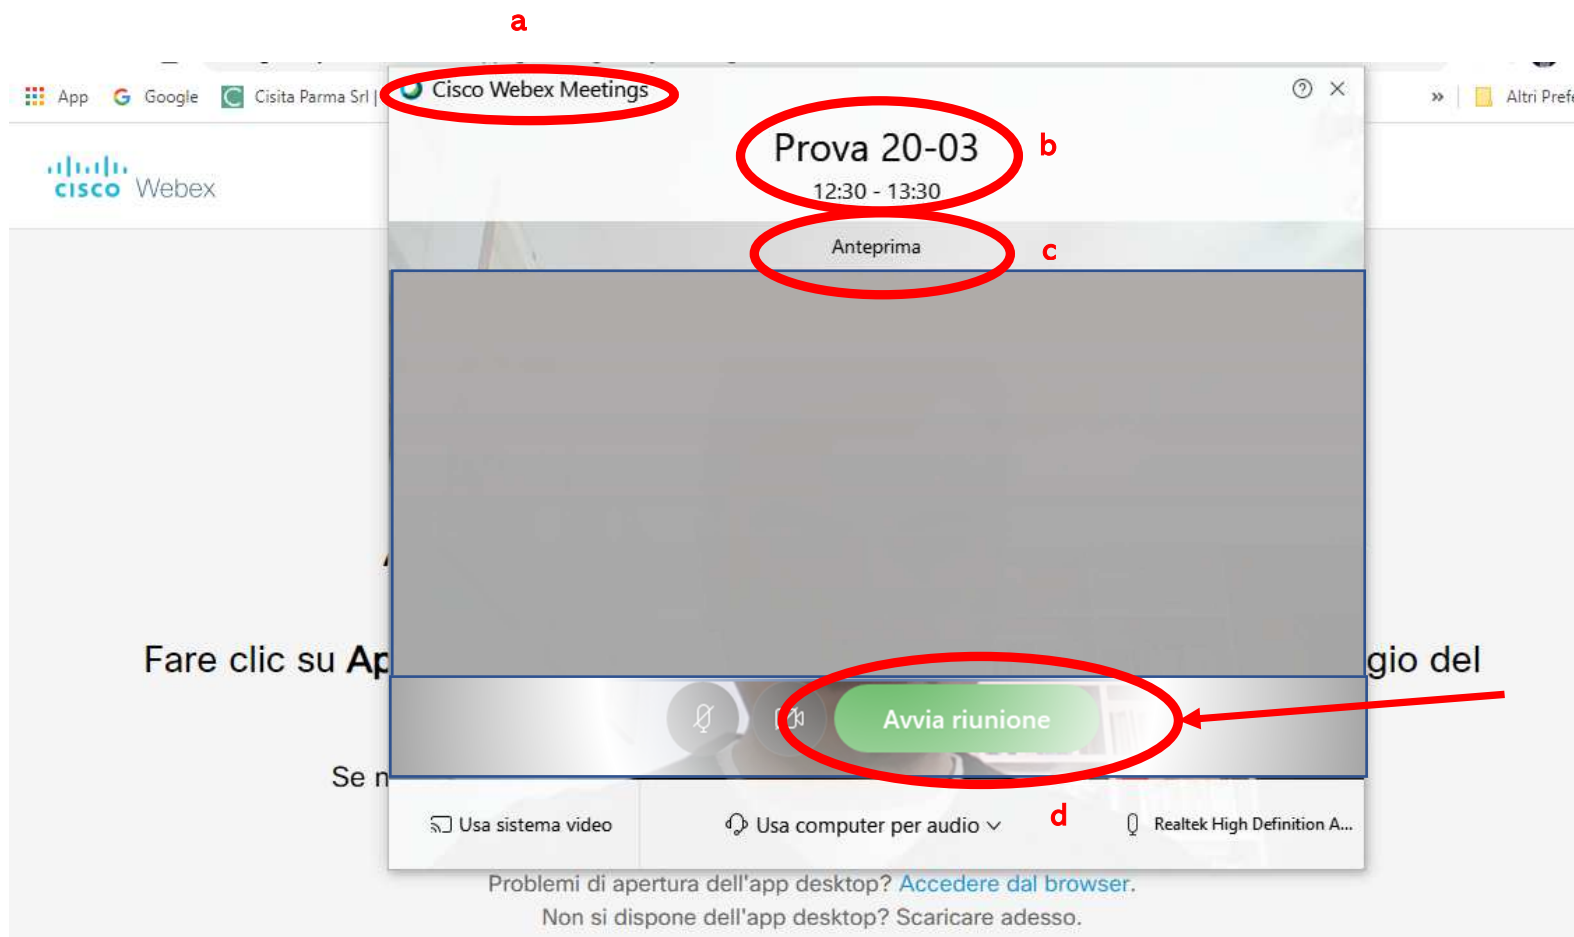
a

App Google Cisita Parma Srl |

Cisco Webex Meetings

» Altri Prefe

cisco Webex

Prova 20-03
12:30 - 13:30

b

Anteprima

c

Fare clic su Ap

gio del

Se n

Avvia riunione

Usa sistema video

Usa computer per audio

d

Realtek High Definition A...

Problemi di apertura dell'app desktop? Accedere dal browser.
Non si dispone dell'app desktop? Scaricare adesso.